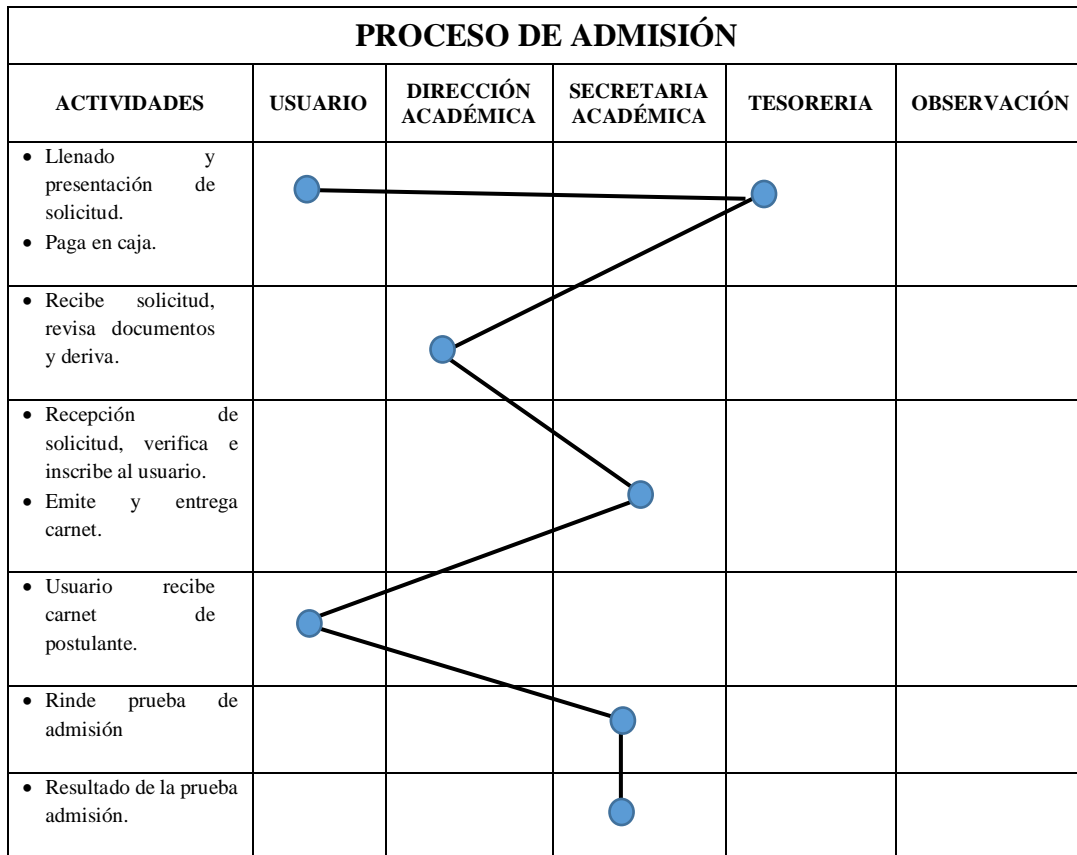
PROCESO DE ADMISIÓN

| ACTIVIDADES | USUARIO | DIRECCIÓN ACADÉMICA | SECRETARIA ACADÉMICA | TESORERIA | OBSERVACIÓN |
|---|---|---|---|---|---|
| • Llenado y presentación de solicitud. • Paga en caja. | | | | | |
| • Recibe solicitud, revisa documentos y deriva. | | | | | |
| • Recepción de solicitud, verifica e inscribe al usuario. • Emite y entrega carnet. | | | | | |
| • Usuario recibe carnet de postulante. | | | | | |
| • Rinde prueba de admisión | | | | | |
| • Resultado de la prueba admisión. | | | | | |